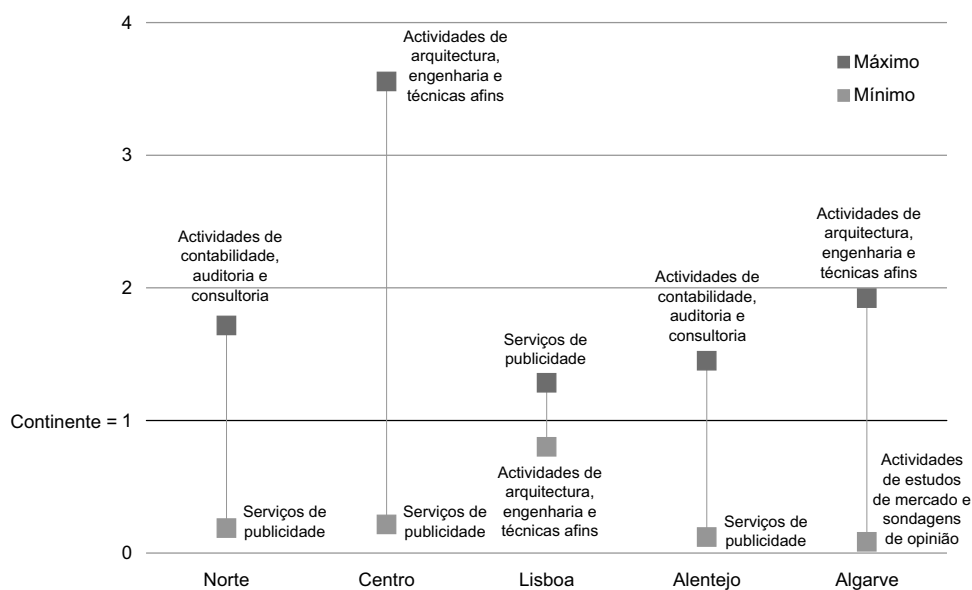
4

3

2

Continente = 1

0

Máximo
Mínimo

Actividades de arquitectura, engenharia e técnicas afins

Actividades de contabilidade, auditoria e consultoria

Actividades de arquitectura, engenharia e técnicas afins

Actividades de contabilidade, auditoria e consultoria

Serviços de publicidade

Actividades de arquitectura, engenharia e técnicas afins

Actividades de estudos de mercado e sondagens de opinião

Serviços de publicidade

Serviços de publicidade

Serviços de publicidade

Norte Centro Lisboa Alentejo Algarve